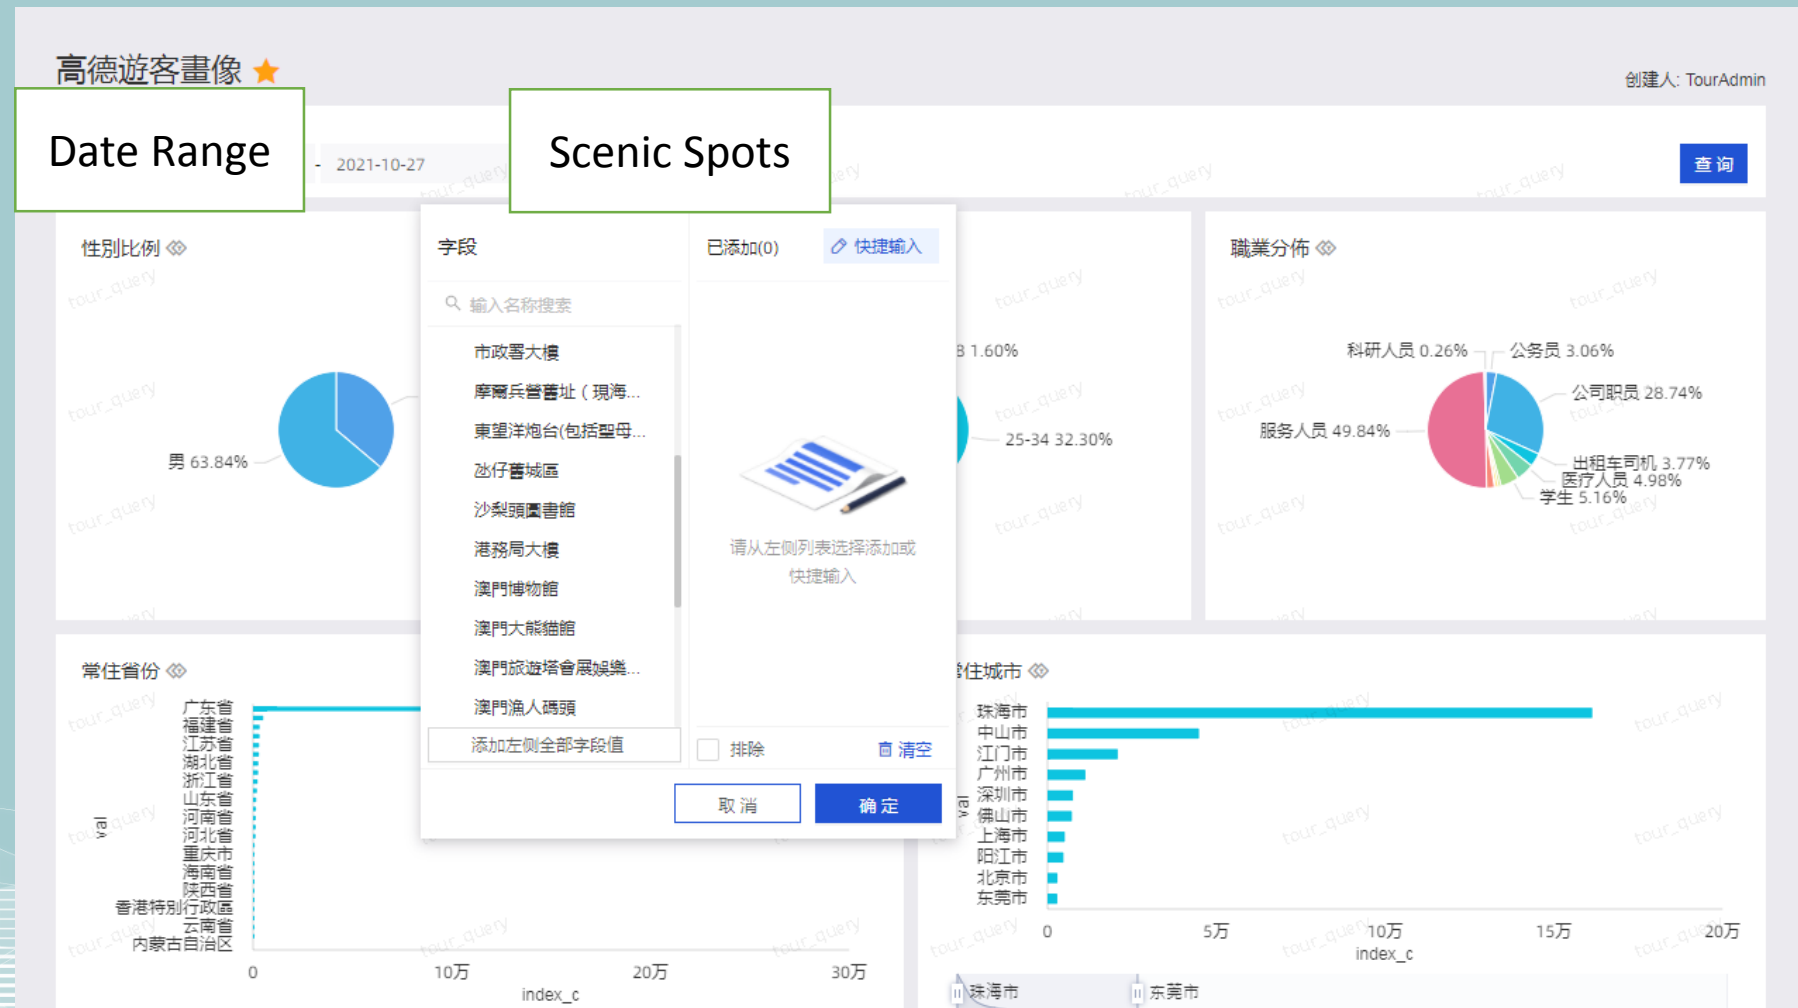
高德遊客畫像 ★

创建人: TourAdmin

Date Range

- 2021-10-27

Scenic Spots

查询

性別比例

男 63.84%

字段

输入名称搜索

市政署大樓
摩爾兵營舊址（現海...
東望洋炮台(包括聖母...
氹仔舊城區
沙梨頭圖書館
港務局大樓
澳門博物館
澳門大熊貓館
澳門旅遊塔會展娛樂...
澳門漁人碼頭

添加左侧全部字段值

已添加(0)

快捷输入

请从左侧列表选择添加或快捷输入

排除

清空

取消

确定

3 1.60%

25-34 32.30%

職業分佈

科研人员 0.26%
公务员 3.06%
公司职员 28.74%
服务人员 49.84%
出租车司机 3.77%
医疗人员 4.98%
学生 5.16%

常住省份

广东省
福建省
江苏省
湖北省
浙江省
山东省
河南省
河北省
重庆市
海南省
陕西省
香港特别行政區
云南省
内蒙古自治区

val

0
10万
20万
30万
index_c

常住城市

珠海市
中山市
江门市
广州市
深圳市
佛山市
上海市
阳江市
北京市
东莞市

val

0
5万
10万
15万
20万
index_c

珠海市
东莞市